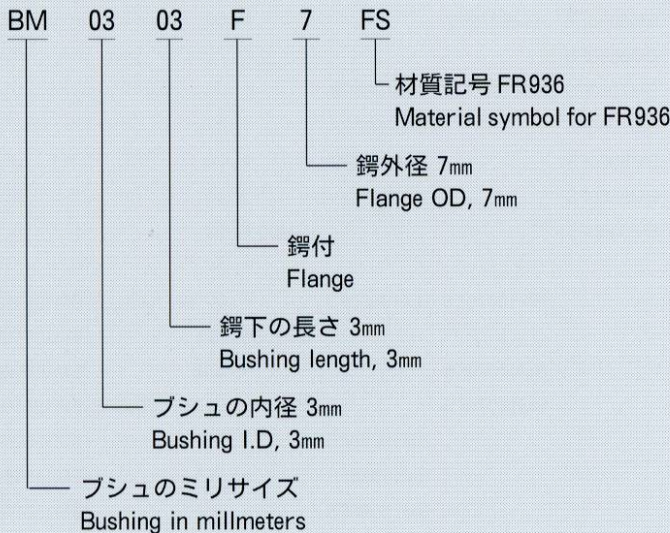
BM 03 03 F 7 FS

材質記号 FR936
Material symbol for FR936

鍔外径 7mm
Flange OD, 7mm

鍔付
Flange

鍔下の長さ 3mm
Bushing length, 3mm

ブシュの内径 3mm
Bushing I.D, 3mm

ブシュのミリサイズ
Bushing in millmeters